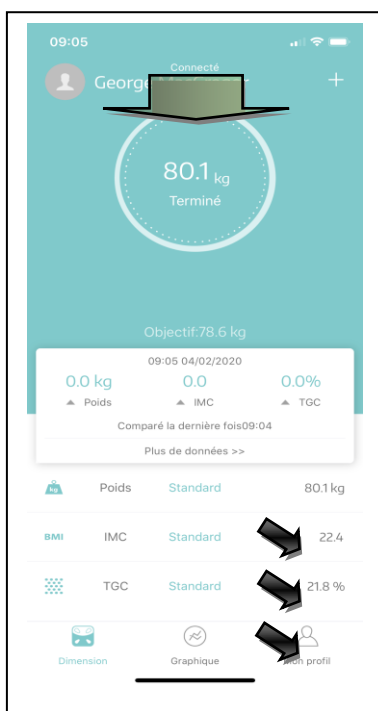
09:05

Connecté

Georg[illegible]

+

80.1 kg
Terminé

Objectif:78.6 kg

09:05 04/02/2020

| 0.0 kg | 0.0 | 0.0% |
|---|---|---|
| Poids | IMC | TGC |

Comparé la dernière fois09:04

Plus de données >>

kg Poids Standard 80.1 kg

BMI IMC Standard 22.4

TGC Standard 21.8 %

Dimension

Graphique

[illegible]on profil